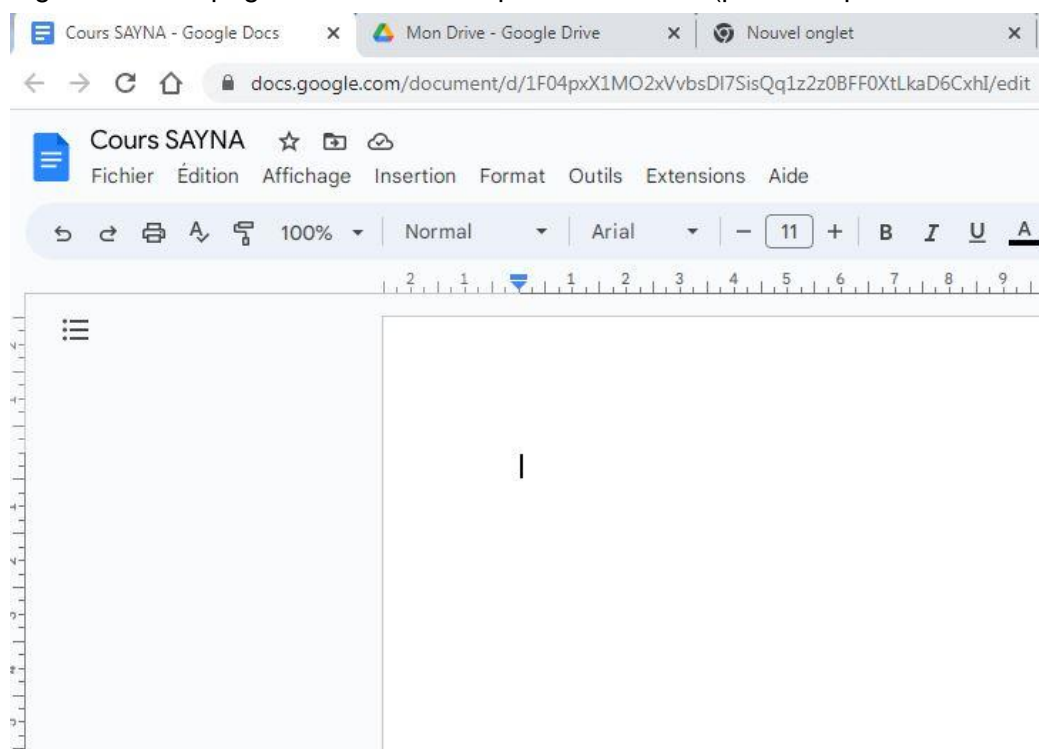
Cours SAYNA - Google Docs ×
Mon Drive - Google Drive ×
Nouvel onglet ×

docs.google.com/document/d/1F04pxX1MO2xVvbsDI7SisQq1z2z0BFF0XtLkaD6CxhI/edit

Cours SAYNA

Fichier Édition Affichage Insertion Format Outils Extensions Aide

100% Normal Arial − 11 + B I U A

2 1 1 2 3 4 5 6 7 8 9